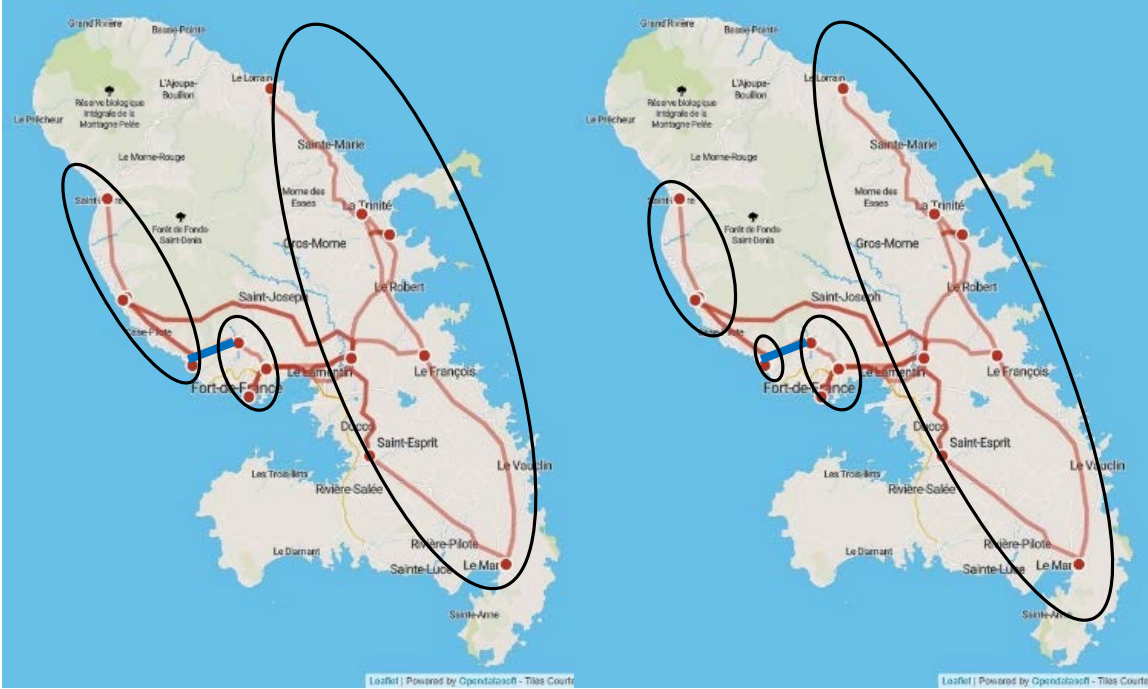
Grand Rivière
Basse-Pointe
L'Ajoupa-Bouillon
Le Lorrain
Réserve biologique intégrale de la Montagne Pelée
Le Prêcheur
Sainte-Marie
Le Morne-Rouge
Morne des Esses
La Trinité
Saint-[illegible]
Forêt de Fonds-Saint-Denis
Gros-Morne
Le Robert
Saint-Joseph
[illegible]-Pilote
Le Lamentin
Le François
Fort-de-France
Ducos
Saint-Esprit
Le Vauclin
Les Trois-Ilets
Rivière-Salée
Le Diamant
Rivière-Pilote
Sainte-Luce
Le Marin
Sainte-Anne
Leaflet | Powered by Opendatasoft - Tiles Court

Grand Rivière
Basse-Pointe
L'Ajoupa-Bouillon
Le Lorrain
Réserve biologique intégrale de la Montagne Pelée
Le Prêcheur
Sainte-Marie
Le Morne-Rouge
Morne des Esses
La Trinité
Saint-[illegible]
Forêt de Fonds-Saint-Denis
Gros-Morne
Le Robert
Saint-Joseph
Le Lamentin
Le François
Fort-de-France
Ducos
Saint-Esprit
Le Vauclin
Les Trois-Ilets
Rivière-Salée
Le Diamant
Rivière-Pilote
Sainte-Luce
Le Marin
Leaflet | Powered by Opendatasoft - Tiles Court